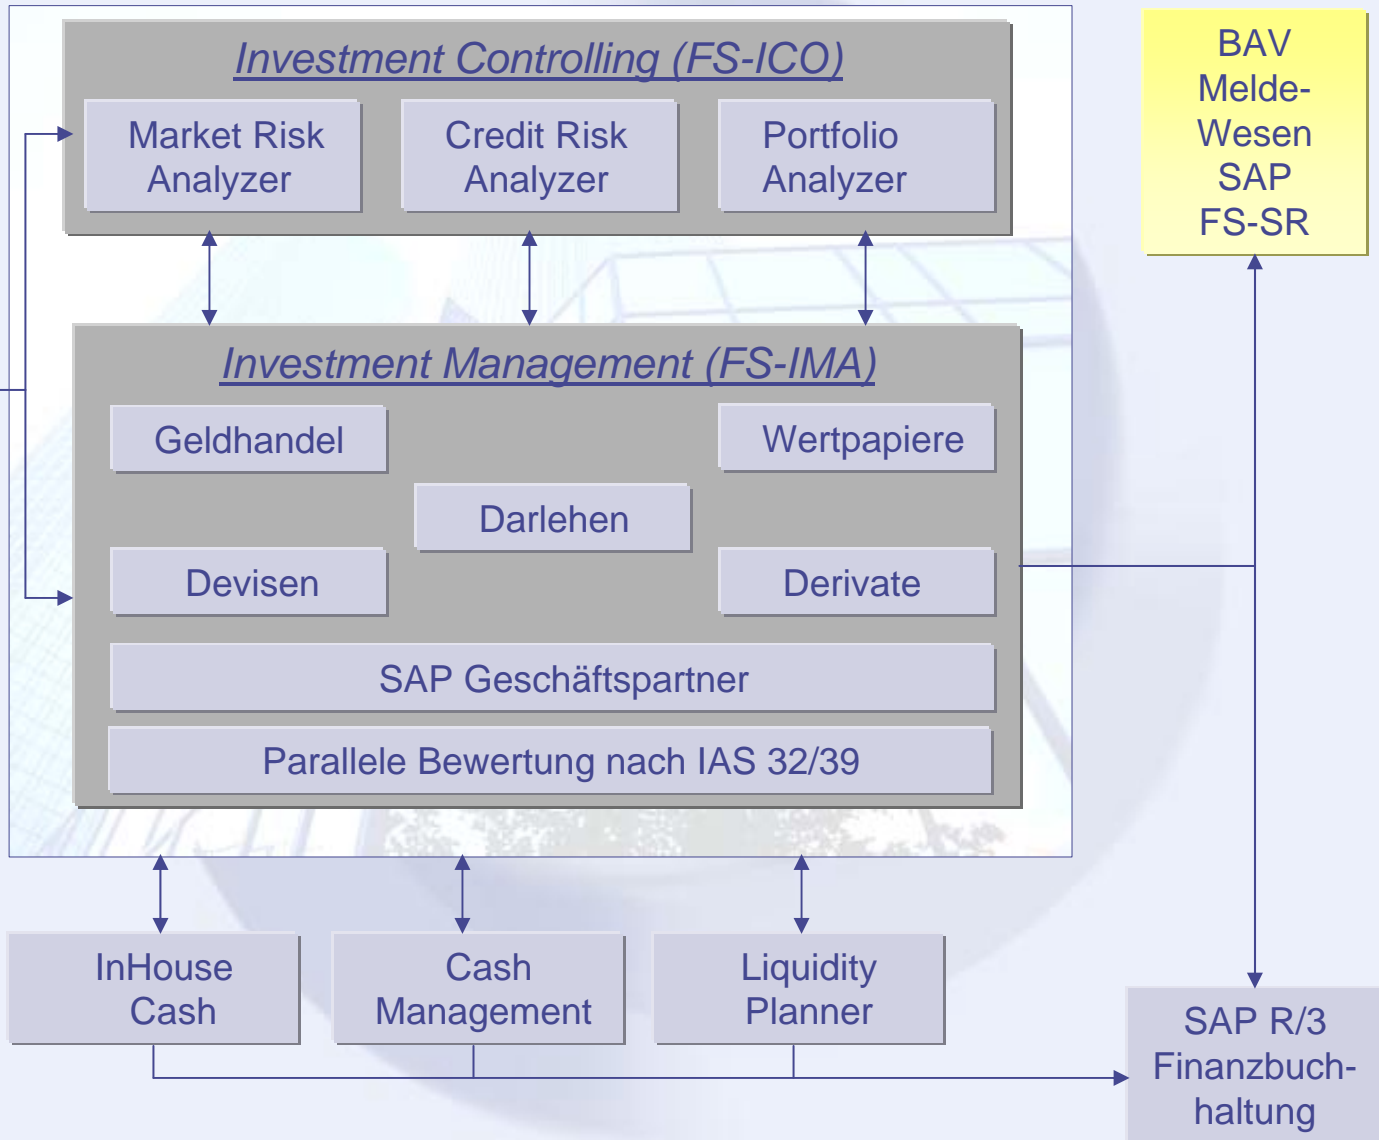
Investment Controlling (FS-ICO)

Market Risk Analyzer

Credit Risk Analyzer

Portfolio Analyzer

BAV Melde-Wesen SAP FS-SR

Investment Management (FS-IMA)

Geldhandel

Wertpapiere

Darlehen

Devisen

Derivate

SAP Geschäftspartner

Parallele Bewertung nach IAS 32/39

InHouse Cash

Cash Management

Liquidity Planner

SAP R/3 Finanzbuch-haltung